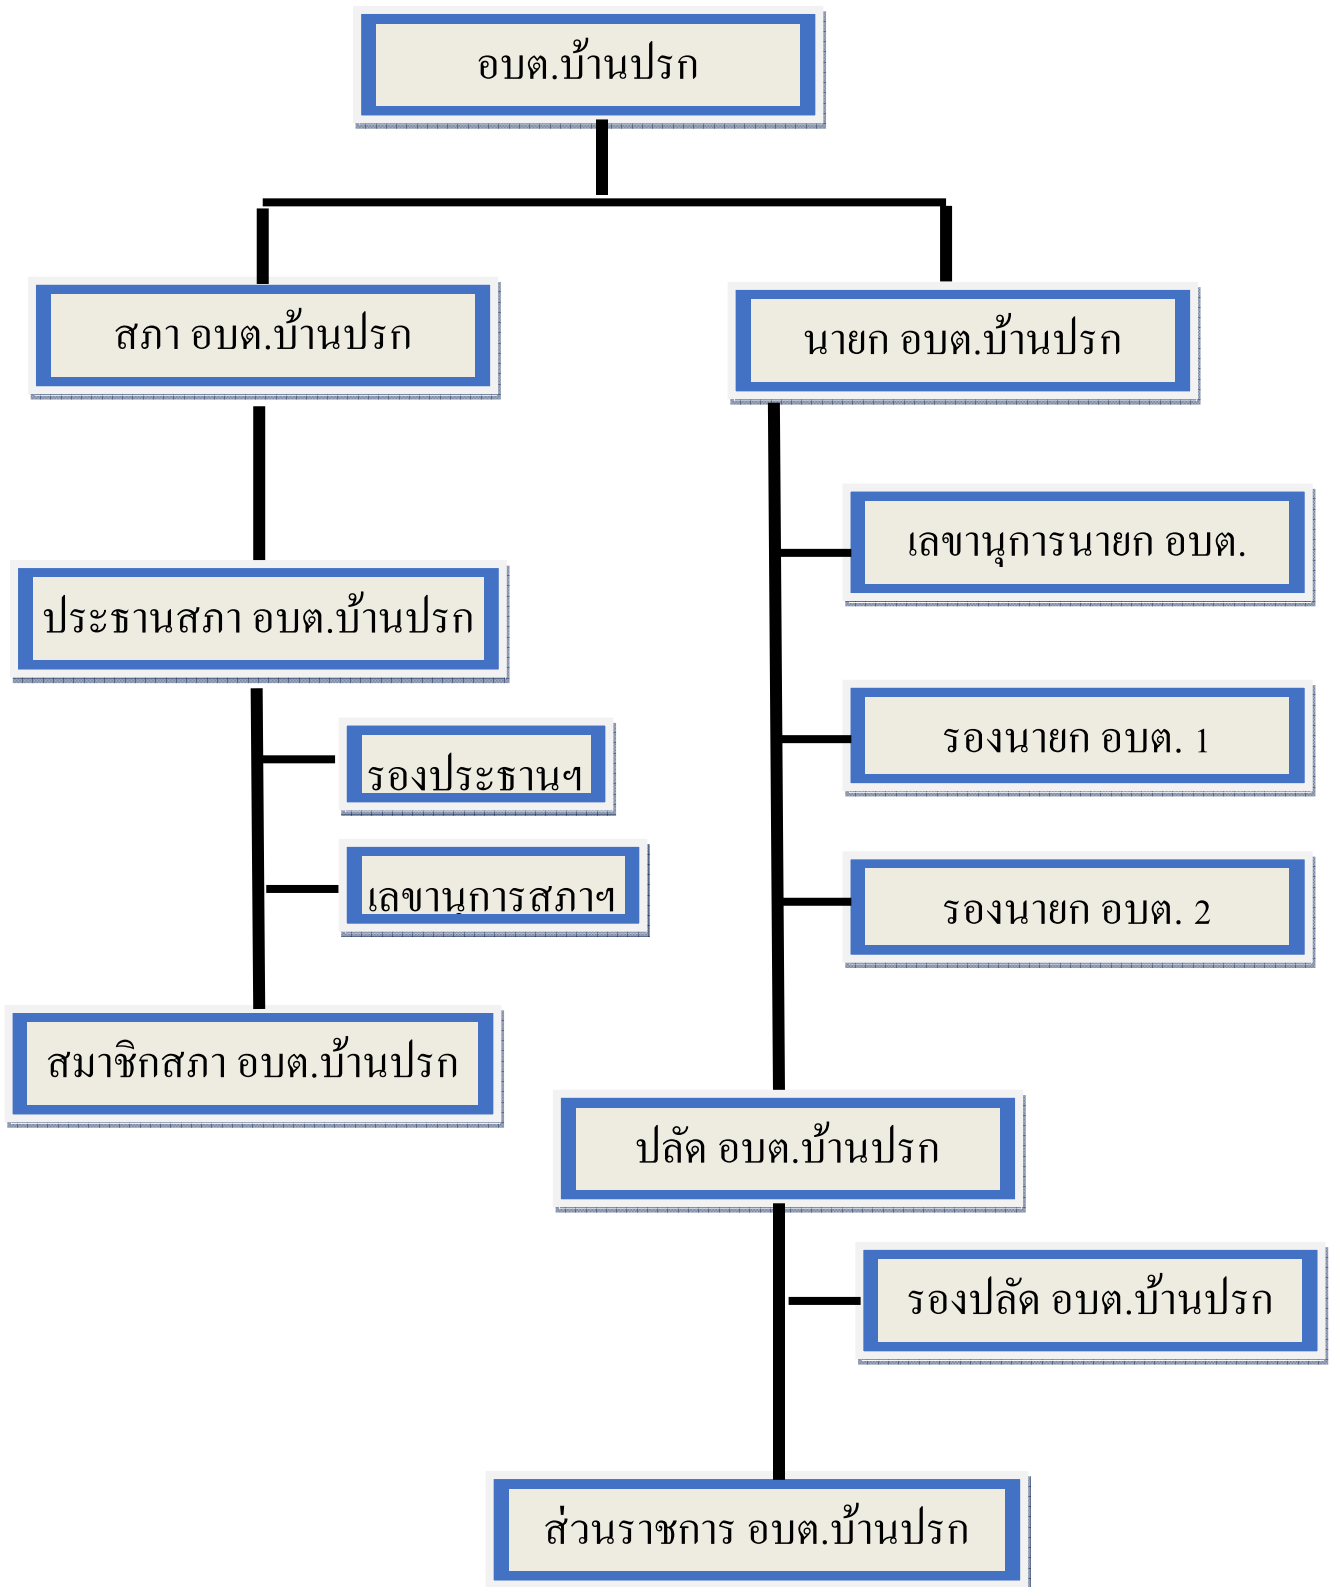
อบต.บ้านปรก

สภา อบต.บ้านปรก

นายก อบต.บ้านปรก

ประธานสภา อบต.บ้านปรก

รองประธานฯ

เลขานุการสภาฯ

สมาชิกสภา อบต.บ้านปรก

เลขานุการนายก อบต.

รองนายก อบต. 1

รองนายก อบต. 2

ปลัด อบต.บ้านปรก

รองปลัด อบต.บ้านปรก

ส่วนราชการ อบต.บ้านปรก